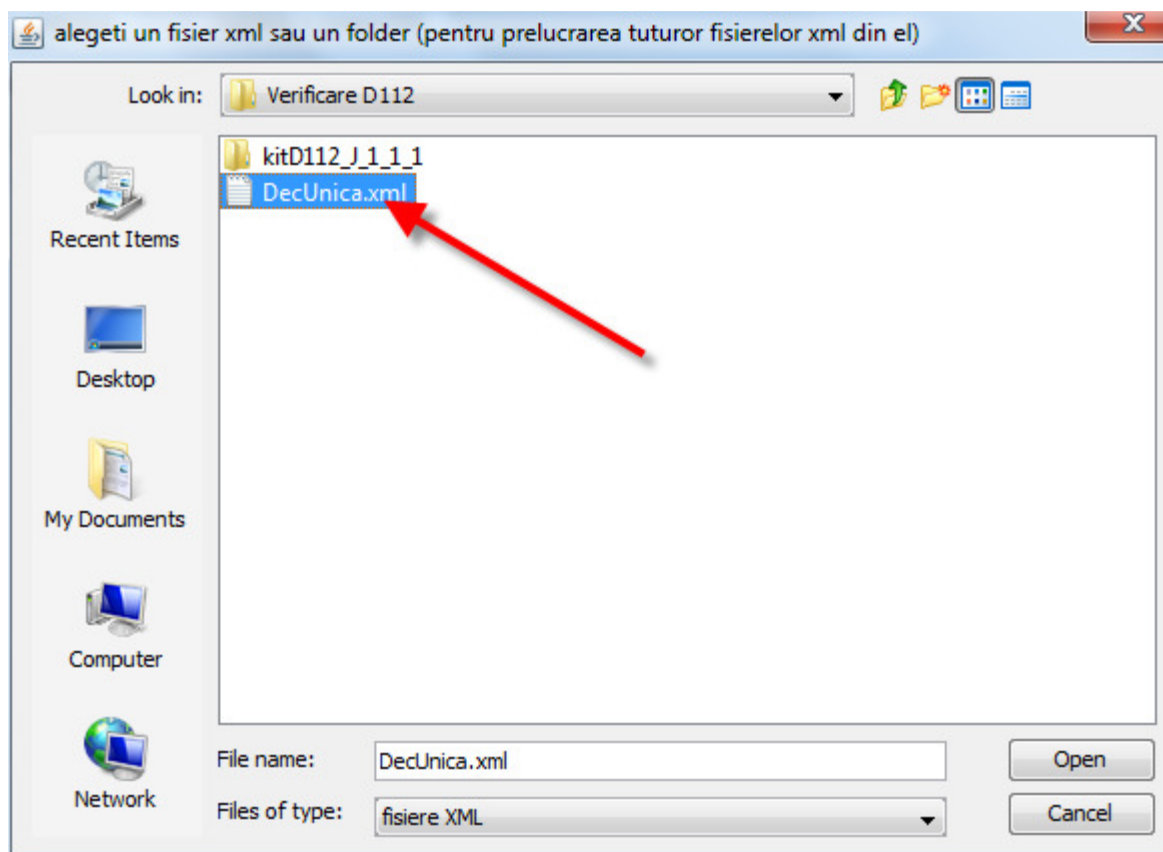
alegeti un fisier xml sau un folder (pentru prelucrarea tuturor fisierelor xml din el)

Look in: Verificare D112

Recent Items

Desktop

My Documents

Computer

Network

kitD112_J_1_1_1

DecUnica.xml

File name: DecUnica.xml

Files of type: fisiere XML

Open

Cancel